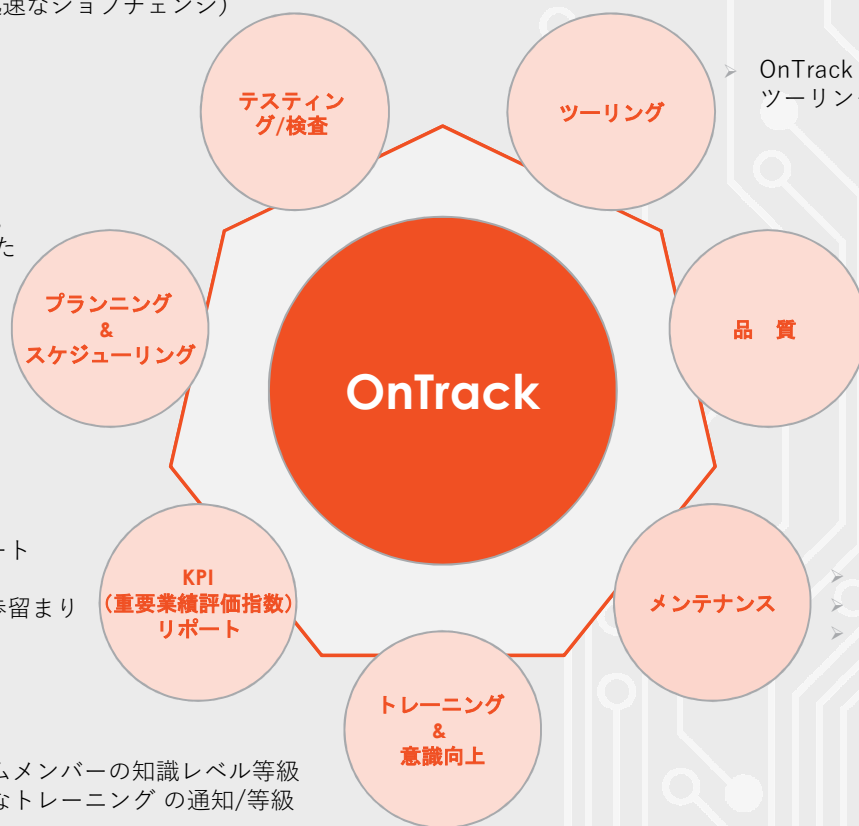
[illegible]速なジョブチェンジ)

た

ート

歩留まり

ムメンバーの知識レベル等級
なトレーニング の通知/等級

テスティング/検査

ツーリング

プランニング
&
スケジューリング

品　質

OnTrack

KPI
(重要業績評価指数)
リポート

メンテナンス

トレーニング
&
意識向上

OnTrack
ツーリン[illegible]